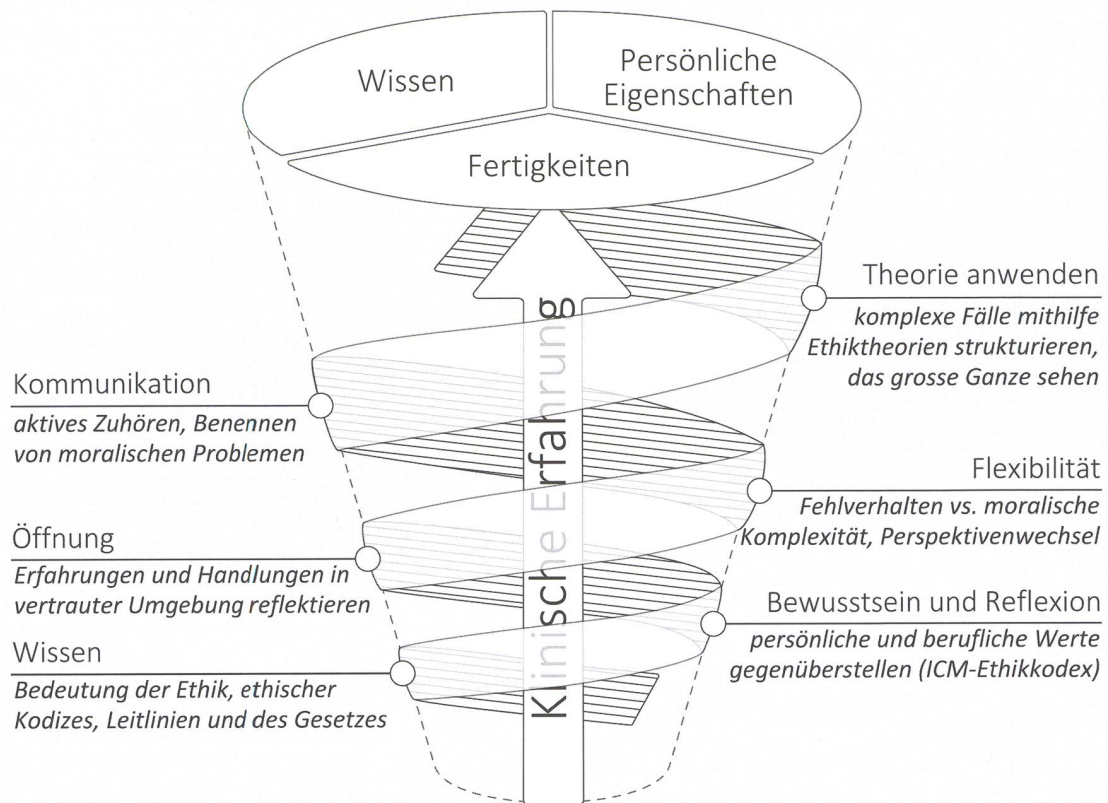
Wissen

Persönliche Eigenschaften

Fertigkeiten

Theorie anwenden
komplexe Fälle mithilfe Ethiktheorien strukturieren, das grosse Ganze sehen

Kommunikation
aktives Zuhören, Benennen von moralischen Problemen

Flexibilität
Fehlverhalten vs. moralische Komplexität, Perspektivenwechsel

Öffnung
Erfahrungen und Handlungen in vertrauter Umgebung reflektieren

Bewusstsein und Reflexion
persönliche und berufliche Werte gegenüberstellen (ICM-Ethikkodex)

Wissen
Bedeutung der Ethik, ethischer Kodizes, Leitlinien und des Gesetzes

Klinische Erfahrung